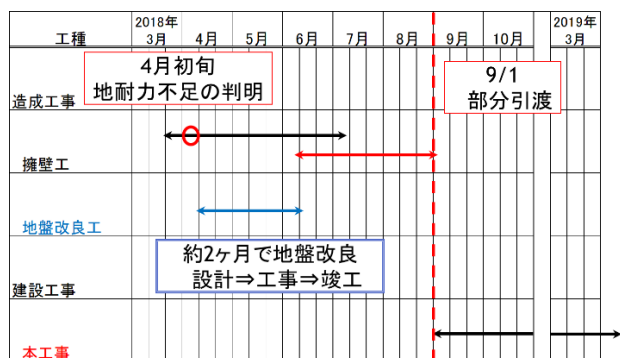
| 工種 | 2018年 3月 | 4月 | 5月 | 6月 | 7月 | 8月 | 9月 | 10月 | 2019年 3月 |
|---|---|---|---|---|---|---|---|---|---|
| 造成工事 | | | | | | | | | |
| 擁壁工 | | | | | | | | | |
| 地盤改良工 | | | | | | | | | |
| 建設工事 | | | | | | | | | |
| 本工事 | | | | | | | | | |

4月初旬
地耐力不足の判明

9/1
部分引渡

約2ヶ月で地盤改良
設計⇒工事⇒竣工